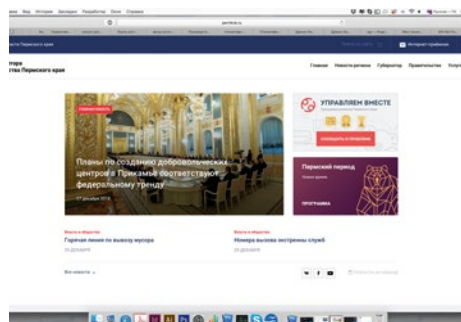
Вид История Закладки Разработка Окно Справка

permkrai.ru

Пермского края

Интернет-приёмная

Главная Новости региона Губернатор Правительство Услуги

Главная новость

Планы по созданию добровольческих центров в Прикамье соответствуют федеральному тренду

27 декабря 2018

УПРАВЛЯЕМ ВМЕСТЕ

Пермский период

ПРОГРАММА

Власть и общество
Горячая линия по вывозу мусора

Власть и общество
Номера вызова экстренных служб

Все новости